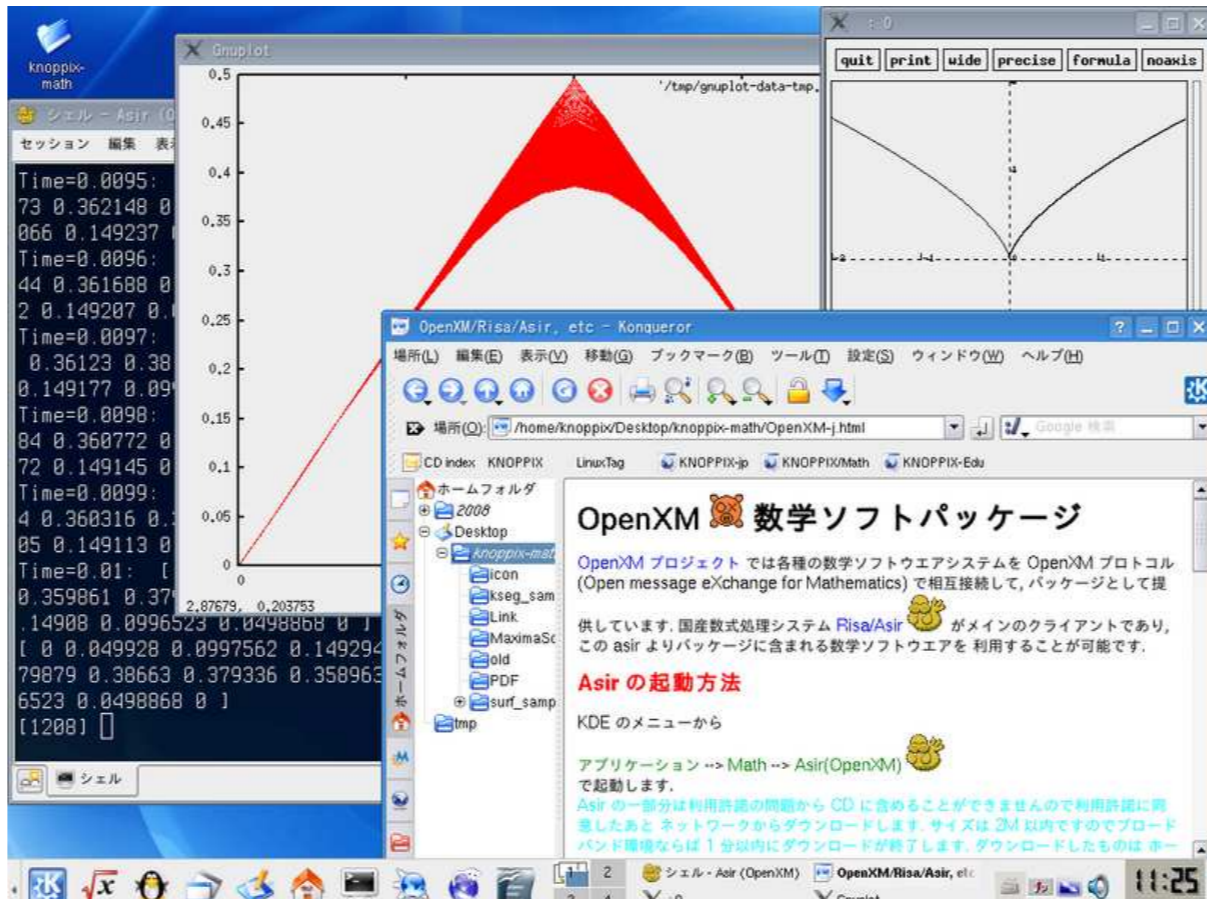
knoppix-math

シェル - Asir (O

セッション 編集 表

Time=0.0095:
73 0.362148 0
066 0.149237
Time=0.0096:
44 0.361688 0
2 0.149207 0.
Time=0.0097:
0.36123 0.38
0.149177 0.09
Time=0.0098:
84 0.360772 0
72 0.149145 0
Time=0.0099:
4 0.360316 0.
05 0.149113 0
Time=0.01: [
0.359861 0.37
.14908 0.0996523 0.0498868 0 ]
[ 0 0.049928 0.0997562 0.149294
79879 0.38663 0.379336 0.358963
6523 0.0498868 0 ]
[1208]

シェル

Gnuplot

'/tmp/gnuplot-data-tmp_

0.5
0.45
0.4
0.35
0.3
0.25
0.2
0.15
0.1
0.05
0
0

2.87679, 0.203753

: 0

quit print wide precise formula noaxis

OpenXM/Risa/Asir, etc - Konqueror

場所(L) 編集(E) 表示(V) 移動(G) ブックマーク(B) ツール(T) 設定(S) ウィンドウ(W) ヘルプ(H)

場所(O): /home/knoppix/Desktop/knoppix-math/OpenXM-j.html

Google 検索

CD index KNOPPIX LinuxTag KNOPPIX-jp KNOPPIX/Math KNOPPIX-Edu

ホームフォルダ
2008
Desktop
knoppix-mat
icon
kseg_sam
Link
MaximaSc
old
PDF
surf_samp
tmp

ホームフォルダ

OpenXM 数学ソフトパッケージ

OpenXM プロジェクト では各種の数学ソフトウエアシステムを OpenXM プロトコル (Open message eXchange for Mathematics) で相互接続して, パッケージとして提供しています. 国産数式処理システム Risa/Asir がメインのクライアントであり, この asir よりパッケージに含まれる数学ソフトウエアを 利用することが可能です.

Asir の起動方法

KDE のメニューから

アプリケーション --> Math --> Asir(OpenXM)
で起動します.
Asir の一部分は利用許諾の問題から CD に含めることができませんので利用許諾に同意したあと ネットワークからダウンロードします. サイズは 2M 以内ですのでブロードバンド環境ならば 1 分以内にダウンロードが終了します. ダウンロードしたものは ホー

1 2
3 4
シェル - Asir (OpenXM)
OpenXM/Risa/Asir, etc
: 0
Gnuplot

11:25